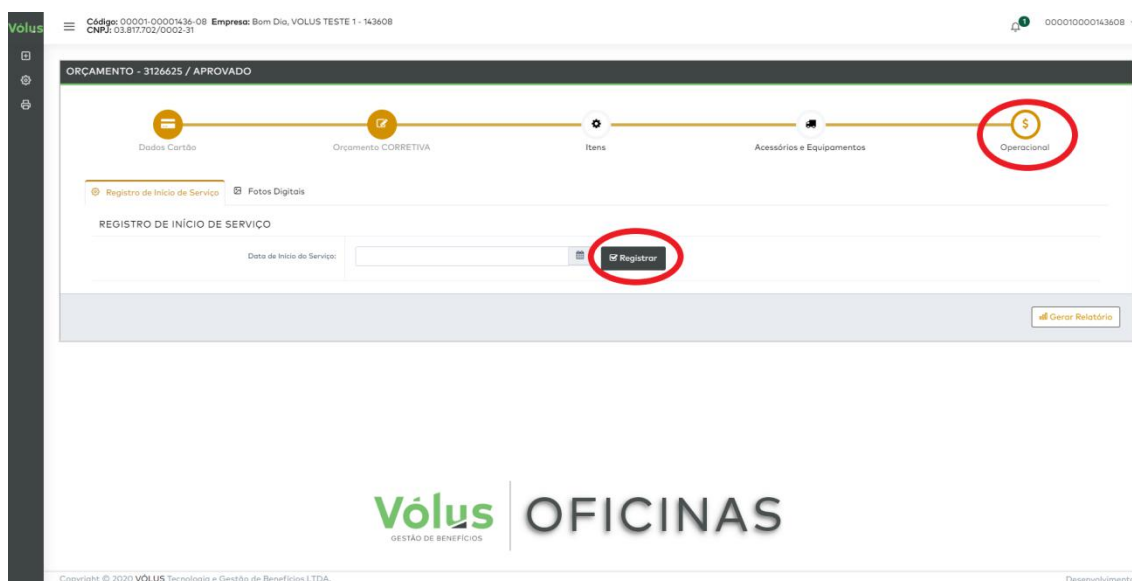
Vólus

Código: 00001-00001436-08 Empresa: Bom Dia, VOLUS TESTE 1 - 143608
CNPJ: 03.817.702/0002-31

1 000010000143608

ORÇAMENTO - 3126625 / APROVADO

Dados Cartão

Orçamento CORRETIVA

Itens

Acessórios e Equipamentos

Operacional

Registro de Início de Serviço

Fotos Digitais

REGISTRO DE INÍCIO DE SERVIÇO

Data de Início do Serviço:

Registrar

Gerar Relatório

Vólus GESTÃO DE BENEFÍCIOS OFICINAS

Copyright © 2020 VÓLUS Tecnologia e Gestão de Benefícios LTDA.

Desenvolviment